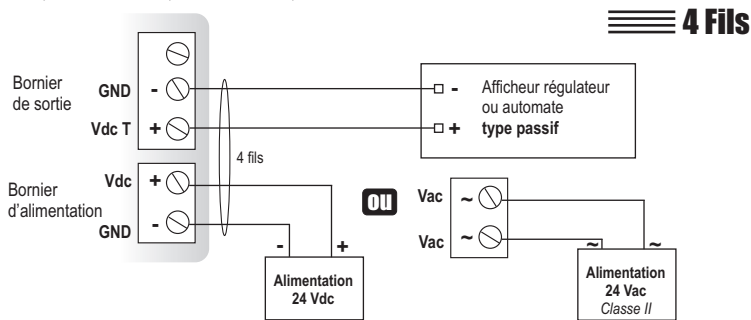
4 Fils

Bornier de sortie

GND -

Vdc T +

4 fils

Bornier d'alimentation

Vdc +

GND -

- Afficheur régulateur ou automate
+ type passif

OU

Vac ~

Vac ~

- +

Alimentation 24 Vdc

~ ~

Alimentation 24 Vac Classe II